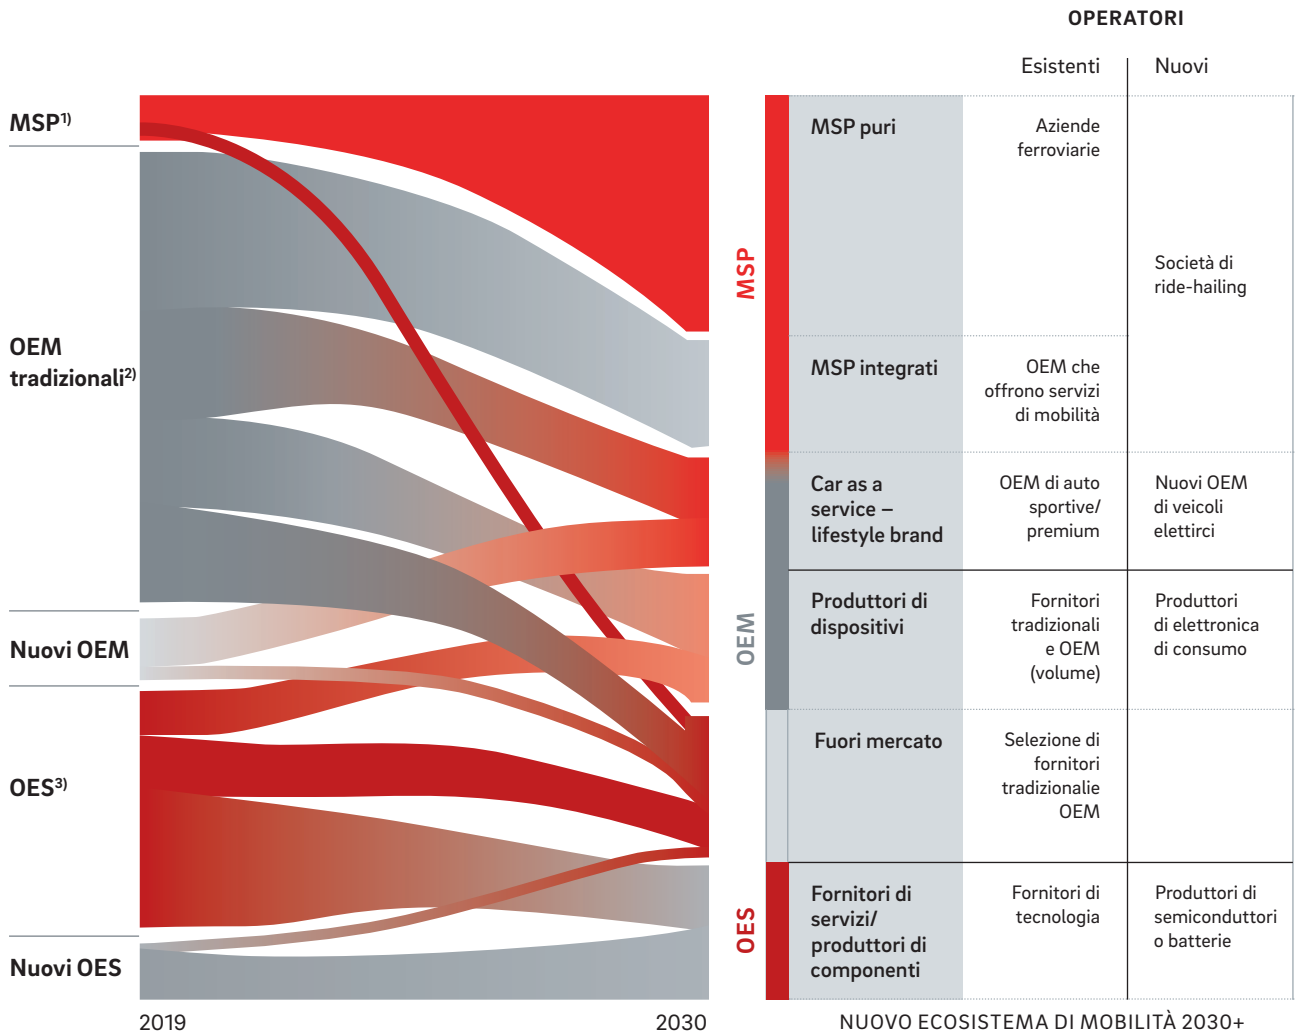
MSP$^{1)}$

OEM tradizionali$^{2)}$

Nuovi OEM

OES$^{3)}$

Nuovi OES

2019

2030

OPERATORI

| | | Esistenti | Nuovi |
|---|---|---|---|
| MSP | MSP puri | Aziende ferroviarie | Società di ride-hailing |
| | MSP integrati | OEM che offrono servizi di mobilità | |
| OEM | Car as a service – lifestyle brand | OEM di auto sportive/ premium | Nuovi OEM di veicoli elettirci |
| | Produttori di dispositivi | Fornitori tradizionali e OEM (volume) | Produttori di elettronica di consumo |
| | Fuori mercato | Selezione di fornitori tradizionalie OEM | |
| OES | Fornitori di servizi/ produttori di componenti | Fornitori di tecnologia | Produttori di semiconduttori o batterie |

NUOVO ECOSISTEMA DI MOBILITÀ 2030+